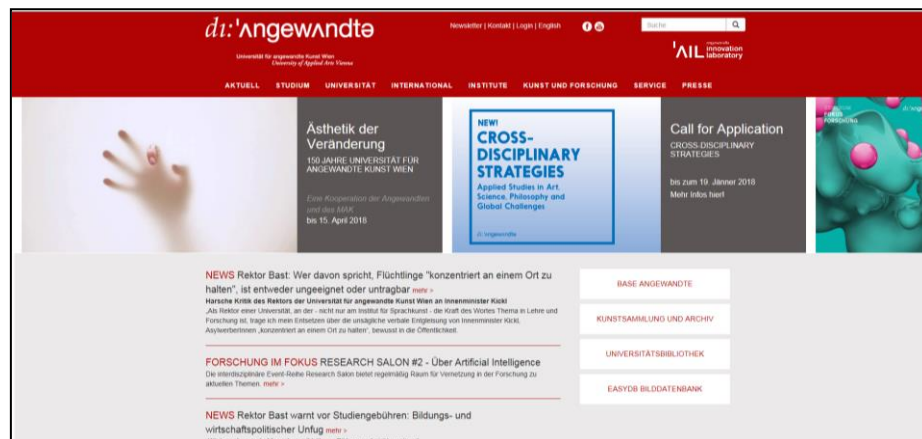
dɪ:'ʌngewʌndtə

Universität für angewandte Kunst Wien
University of Applied Arts Vienna

Newsletter | Kontakt | Login | English

Suche

'AIL angewandte innovation laboratory

AKTUELL STUDIUM UNIVERSITÄT INTERNATIONAL INSTITUTE KUNST UND FORSCHUNG SERVICE PRESSE

Ästhetik der Veränderung
150 JAHRE UNIVERSITÄT FÜR ANGEWANDTE KUNST WIEN

Eine Kooperation der Angewandten und des MAK
bis 15. April 2018

NEW!
CROSS-DISCIPLINARY STRATEGIES
Applied Studies in Art, Science, Philosophy and Global Challenges

dɪ:'angewandte

Call for Application
CROSS-DISCIPLINARY STRATEGIES

bis zum 19. Jänner 2018
Mehr Infos hier!

FOKUS FORSCHUNG

dɪ:'ang

NEWS Rektor Bast: Wer davon spricht, Flüchtlinge "konzentriert an einem Ort zu halten", ist entweder ungeeignet oder untragbar mehr >
Harsche Kritik des Rektors der Universität für angewandte Kunst Wien an Innenminister Kickl
„Als Rektor einer Universität, an der - nicht nur am Institut für Sprachkunst - die Kraft des Wortes Thema in Lehre und Forschung ist, trage ich mein Entsetzen über die unsägliche verbale Entgleisung von Innenminister Kickl, AsylwerberInnen „konzentriert an einem Ort zu halten", bewusst in die Öffentlichkeit.

FORSCHUNG IM FOKUS RESEARCH SALON #2 - Über Artificial Intelligence
Die interdisziplinäre Event-Reihe Research Salon bietet regelmäßig Raum für Vernetzung in der Forschung zu aktuellen Themen. mehr >

NEWS Rektor Bast warnt vor Studiengebühren: Bildungs- und wirtschaftspolitischer Unfug mehr >

BASE ANGEWANDTE

KUNSTSAMMLUNG UND ARCHIV

UNIVERSITÄTSBIBLIOTHEK

EASYDB BILDDATENBANK